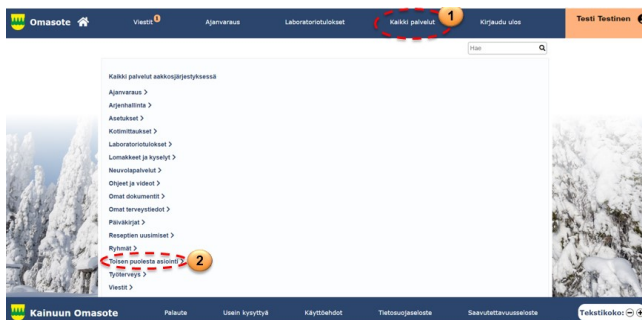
Omasote
Viestit 0
Ajanvaraus
Laboratoriotulokset
Kaikki palvelut
1
Kirjaudu ulos
Testi Testinen

Hae

Kaikki palvelut aakkosjärjestyksessä
Ajanvaraus >
Arjenhallinta >
Asetukset >
Kotimittaukset >
Laboratoriotulokset >
Lomakkeet ja kyselyt >
Neuvolapalvelut >
Ohjeet ja videot >
Omat dokumentit >
Omat terveystiedot >
Päiväkirjat >
Reseptien uusimiset >
Ryhmät >
Toisen puolesta asiointi
2
Työterveys >
Viestit >

Kainuun Omasote
Palaute
Usein kysyttyä
Käyttöehdot
Tietosuojaseloste
Saavutettavuusseloste
Tekstikoko: